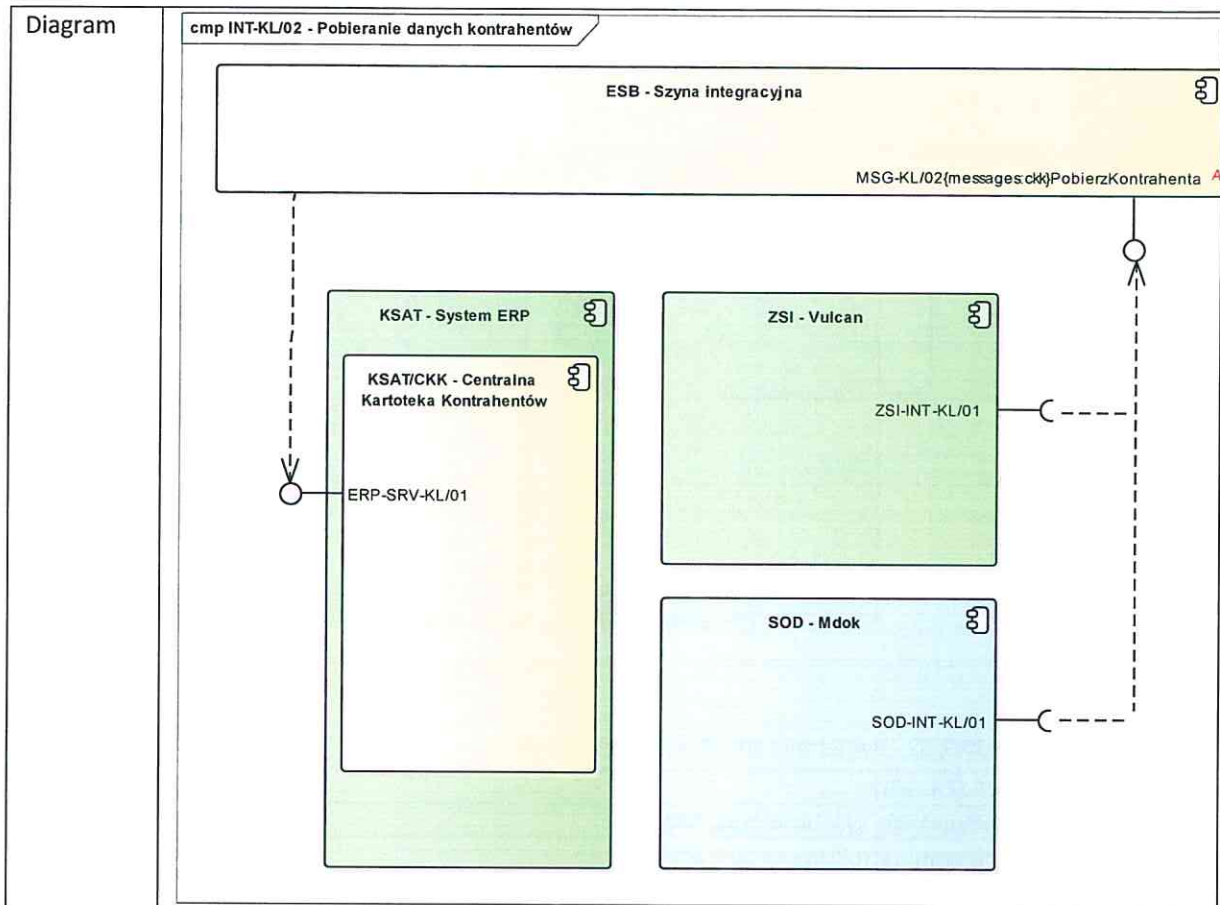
Diagram

cmp INT-KL/02 - Pobieranie danych kontrahentów

ESB - Szyna integracyjna

MSG-KL/02{messages:ckk}PobierzKontrahenta A

KSAT - System ERP

KSAT/CKK - Centralna Kartoteka Kontrahentów

ERP-SRV-KL/01

ZSI - Vulcan

ZSI-INT-KL/01

SOD - Mdok

SOD-INT-KL/01